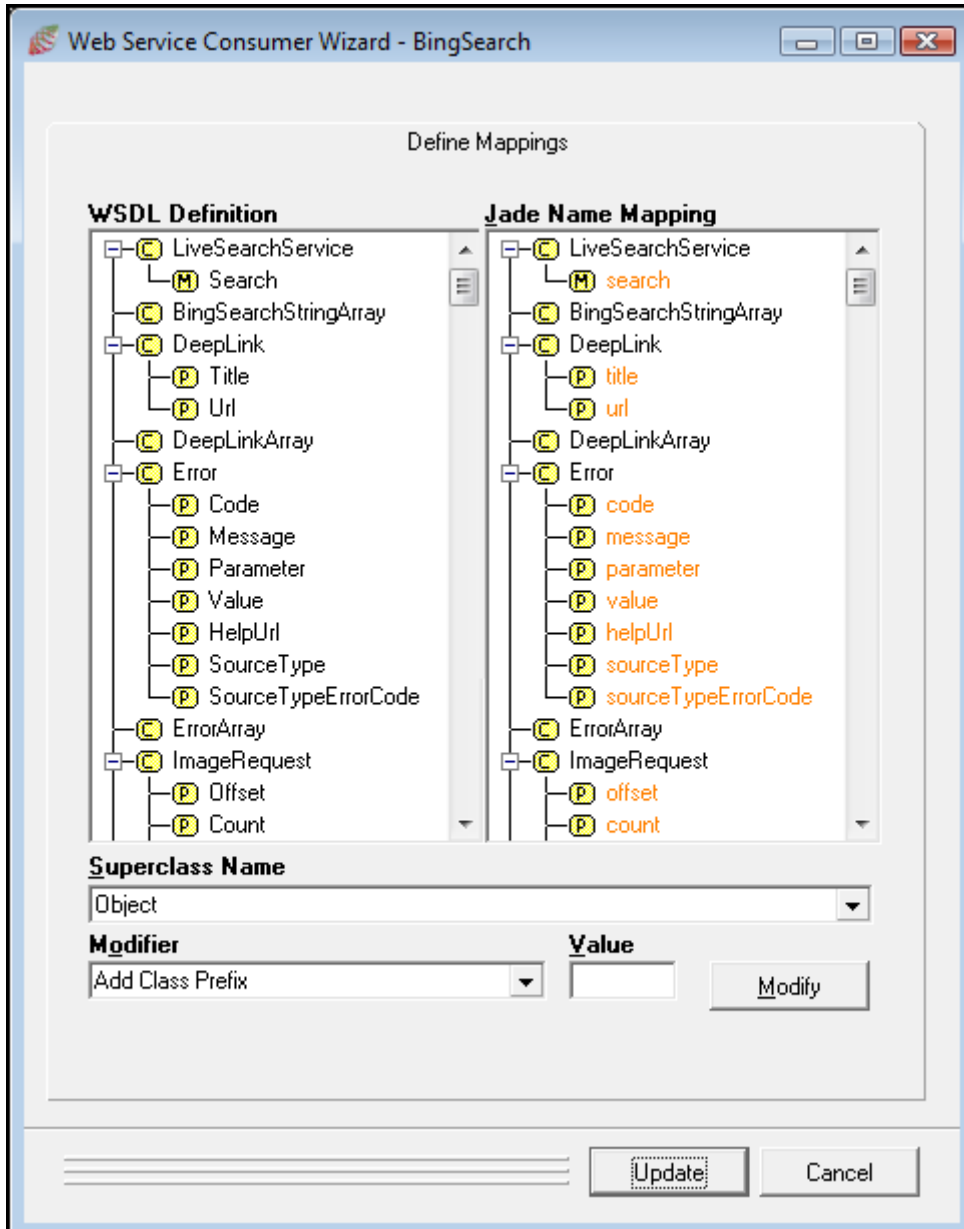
Web Service Consumer Wizard - BingSearch

Define Mappings

WSDL Definition

C LiveSearchService
M Search
C BingSearchStringArray
C DeepLink
P Title
P Url
C DeepLinkArray
C Error
P Code
P Message
P Parameter
P Value
P HelpUrl
P SourceType
P SourceTypeErrorCode
C ErrorArray
C ImageRequest
P Offset
P Count

Jade Name Mapping

C LiveSearchService
M search
C BingSearchStringArray
C DeepLink
P title
P url
C DeepLinkArray
C Error
P code
P message
P parameter
P value
P helpUrl
P sourceType
P sourceTypeErrorCode
C ErrorArray
C ImageRequest
P offset
P count

Superclass Name
Object

Modifier
Add Class Prefix

Value

Modify

Update
Cancel